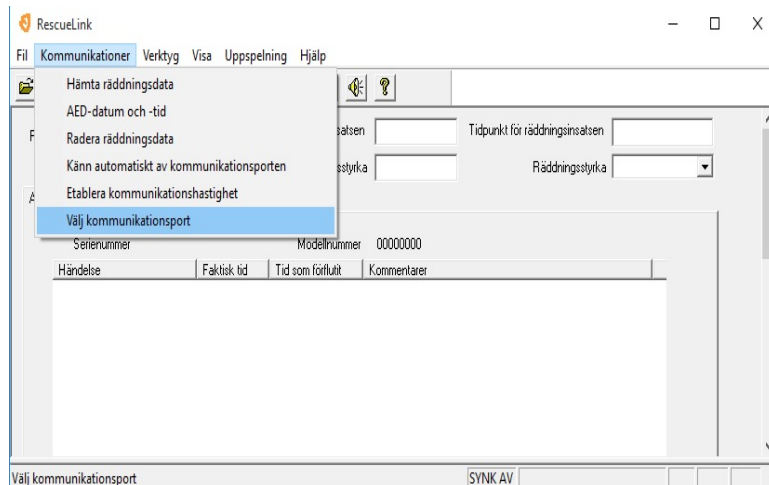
RescueLink

Fil Kommunikationer Verktyg Visa Uppspelning Hjälp

Hämta räddningsdata
AED-datum och -tid
Radera räddningsdata
Känn automatiskt av kommunikationsporten
Etablera kommunikationshastighet
Välj kommunikationsport

F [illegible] satsen

Tidpunkt för räddningsinsatsen

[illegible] sstyrka

Räddningsstyrka

A

Serienummer

Modellnummer 00000000

| Händelse | Faktisk tid | Tid som förflutit | Kommentarer |
|---|---|---|---|

Välj kommunikationsport

SYNK AV